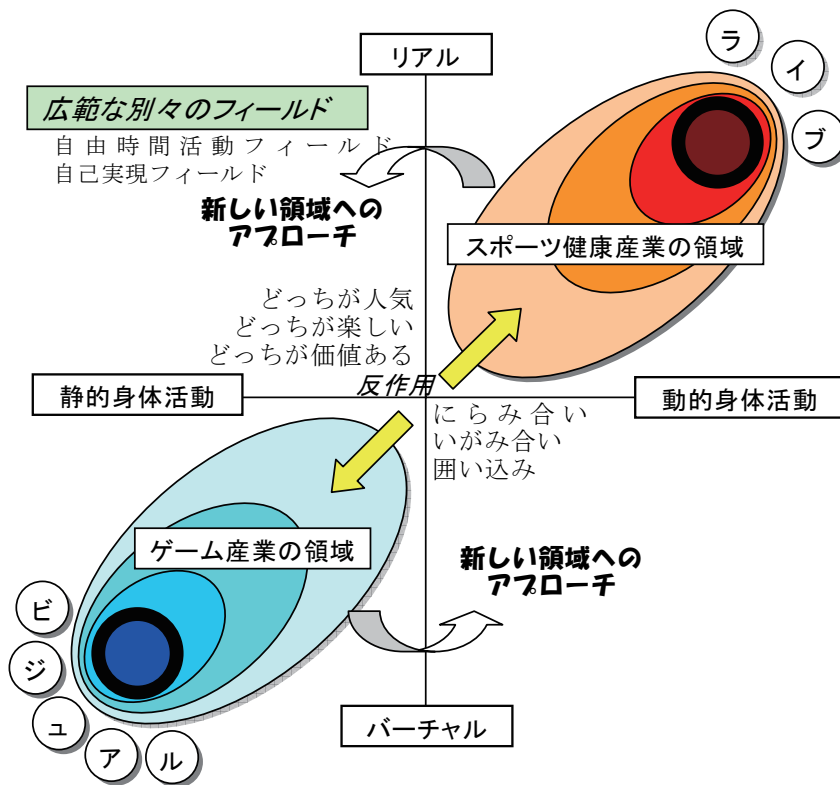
リアル

ラ
イ
ブ

広範な別々のフィールド
自由時間活動フィールド
自己実現フィールド

新しい領域への
アプローチ

スポーツ健康産業の領域

どっちが人気
どっちが楽しい
どっちが価値ある

反作用

静的身体活動

動的身体活動

にらみ合い
いがみ合い
囲い込み

ゲーム産業の領域

新しい領域への
アプローチ

ビ
ジ
ュ
ア
ル

バーチャル